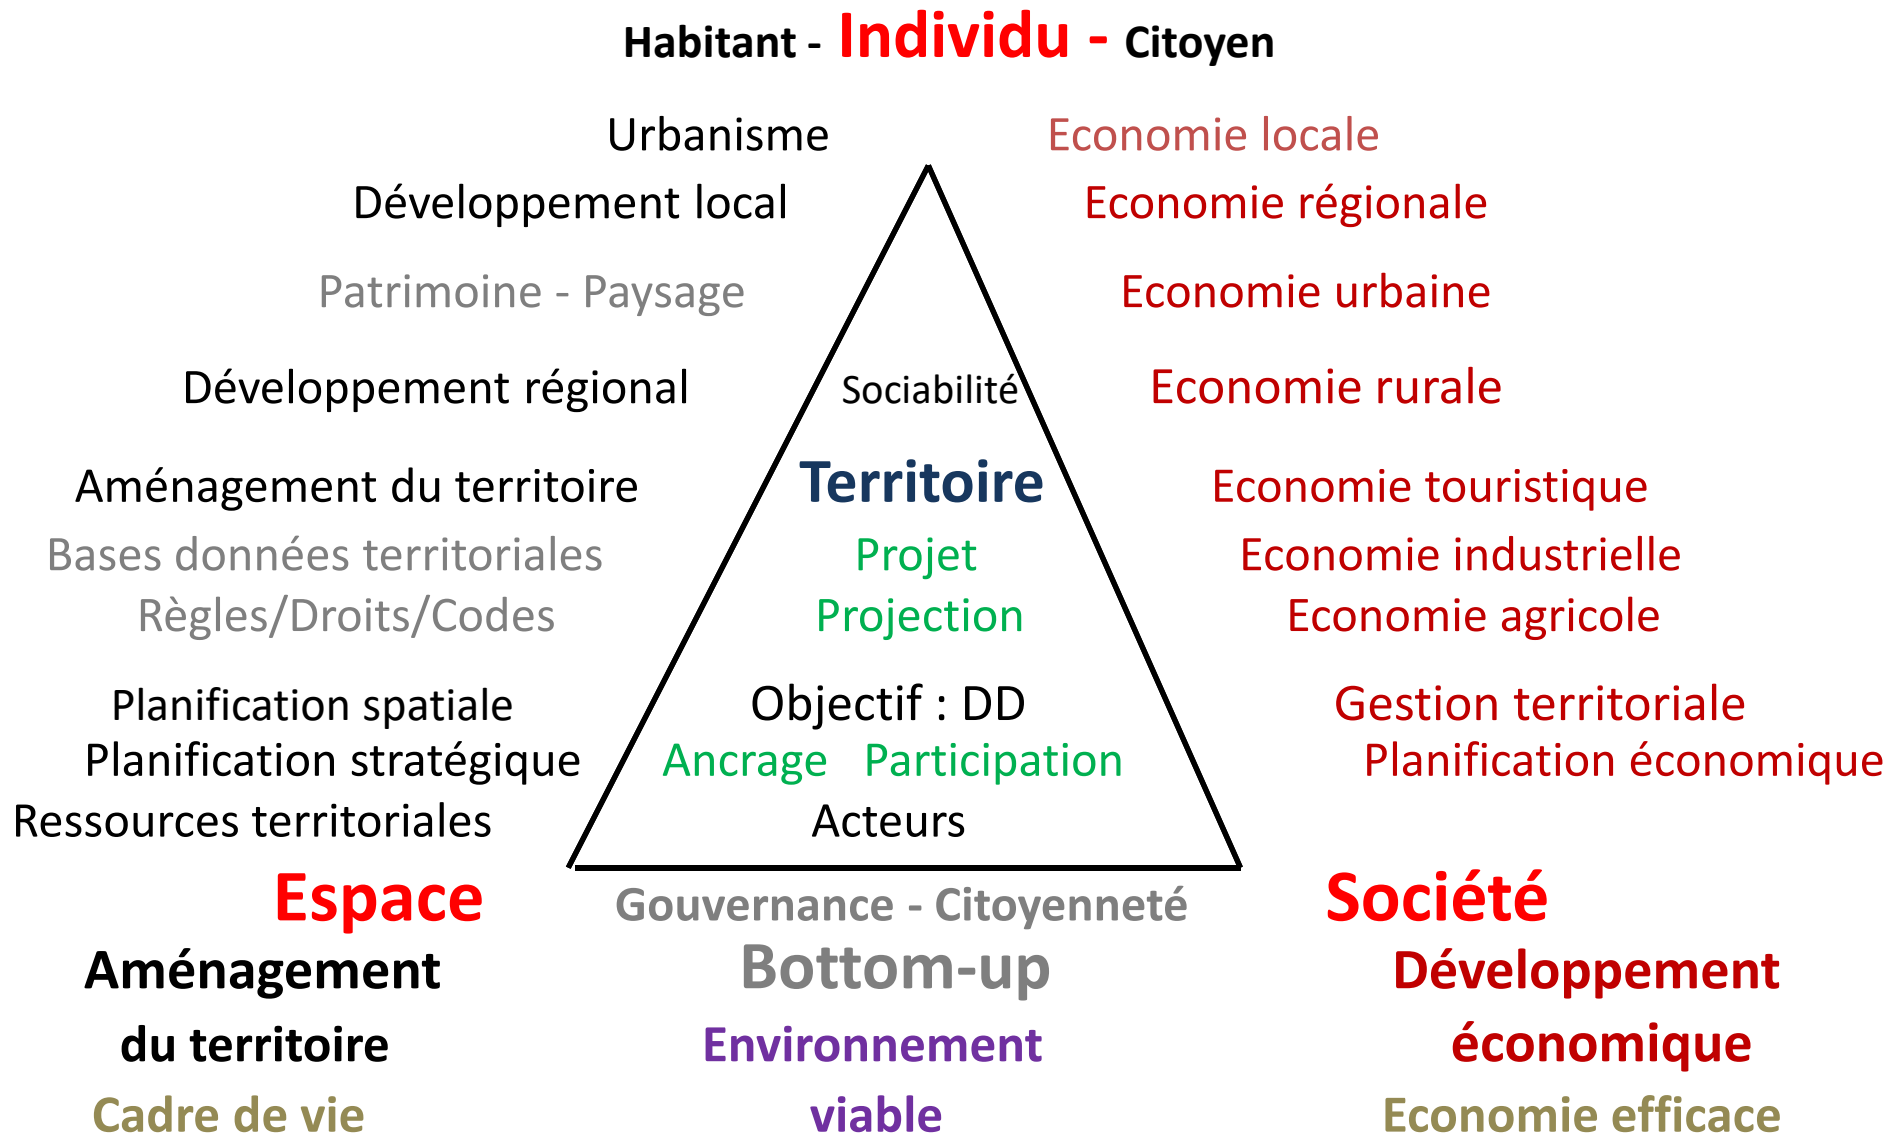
Habitant - Individu - Citoyen

Urbanisme

Développement local

Patrimoine - Paysage

Développement régional

Aménagement du territoire

Bases données territoriales

Règles/Droits/Codes

Planification spatiale

Planification stratégique

Ressources territoriales

Economie locale

Economie régionale

Economie urbaine

Economie rurale

Economie touristique

Economie industrielle

Economie agricole

Gestion territoriale

Planification économique

Sociabilité

Territoire

Projet

Projection

Objectif : DD

Ancrage Participation

Acteurs

Espace

Aménagement du territoire

Cadre de vie

Gouvernance - Citoyenneté

Bottom-up

Environnement viable

Société

Développement économique

Economie efficace